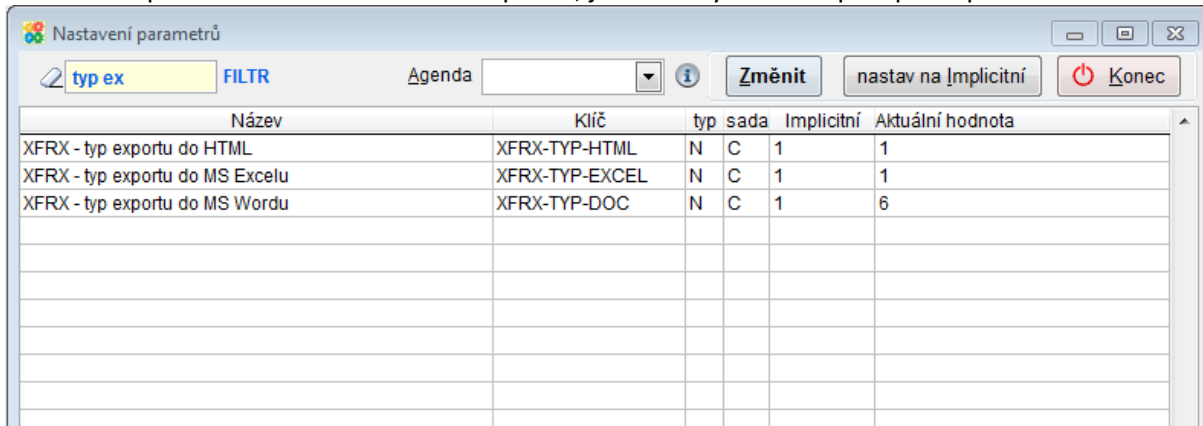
Nastavení parametrů

typ ex FILTR

Agenda

Změnit

nastav na Implicitní

Konec

| Název | Klíč | typ | sada | Implicitní | Aktuální hodnota |
|---|---|---|---|---|---|
| XFRX - typ exportu do HTML | XFRX-TYP-HTML | N | C | 1 | 1 |
| XFRX - typ exportu do MS Excelu | XFRX-TYP-EXCEL | N | C | 1 | 1 |
| XFRX - typ exportu do MS Wordu | XFRX-TYP-DOC | N | C | 1 | 6 |